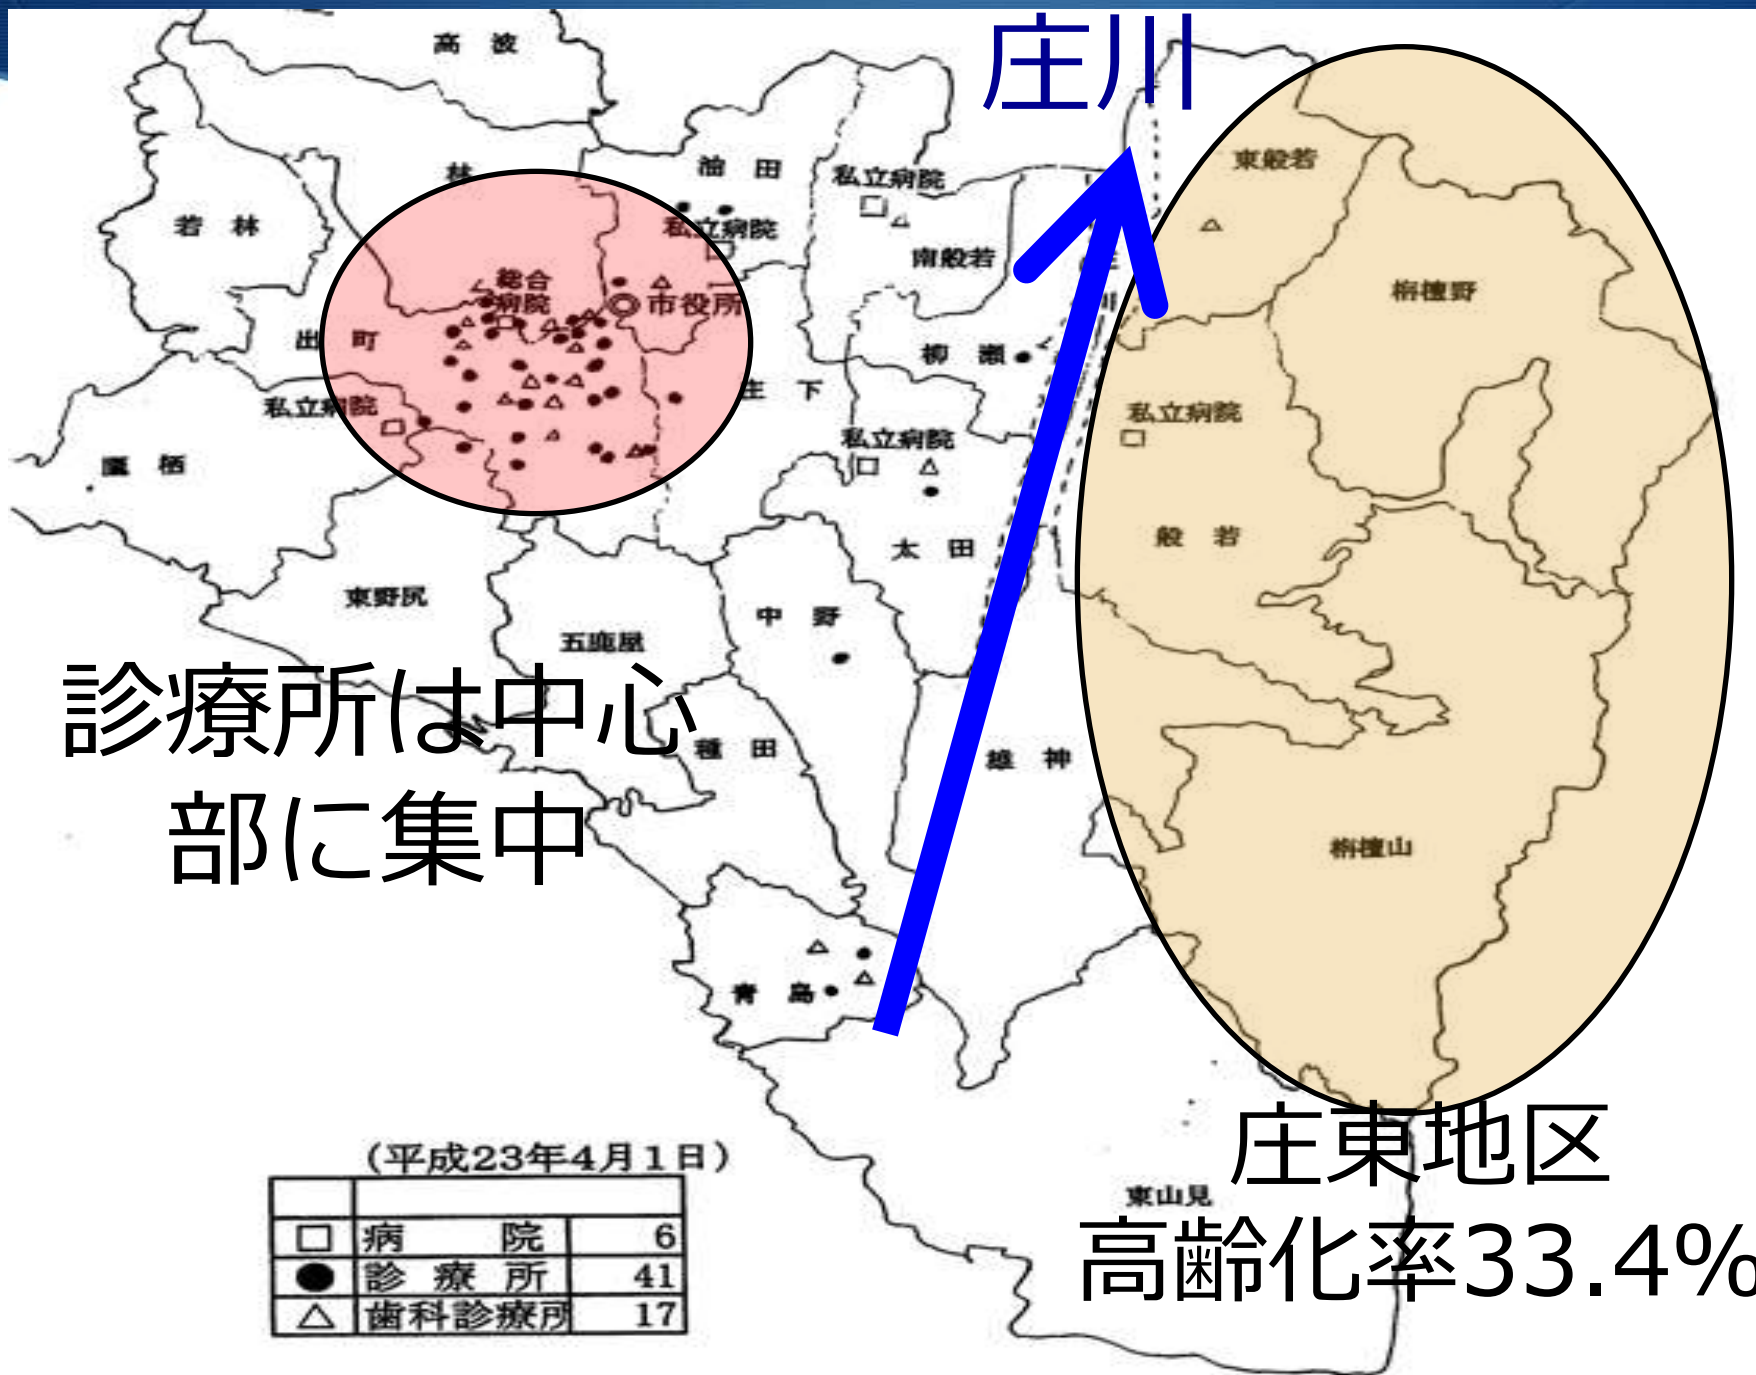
庄川

高波

若林

林

油田

私立病院

私立病院

南般若

総合病院

市役所

東般若

栴檀野

出町

柳瀬

庄下

私立病院

私立病院

私立病院

鷹栖

太田

般若

東野尻

五鹿屋

中野

診療所は中心部に集中

種田

雄神

栴檀山

青島

（平成23年4月1日）

| | | |
|---|---|---|
| □ | 病院 | 6 |
| ● | 診療所 | 41 |
| △ | 歯科診療所 | 17 |

東山見

庄東地区
高齢化率33.4%